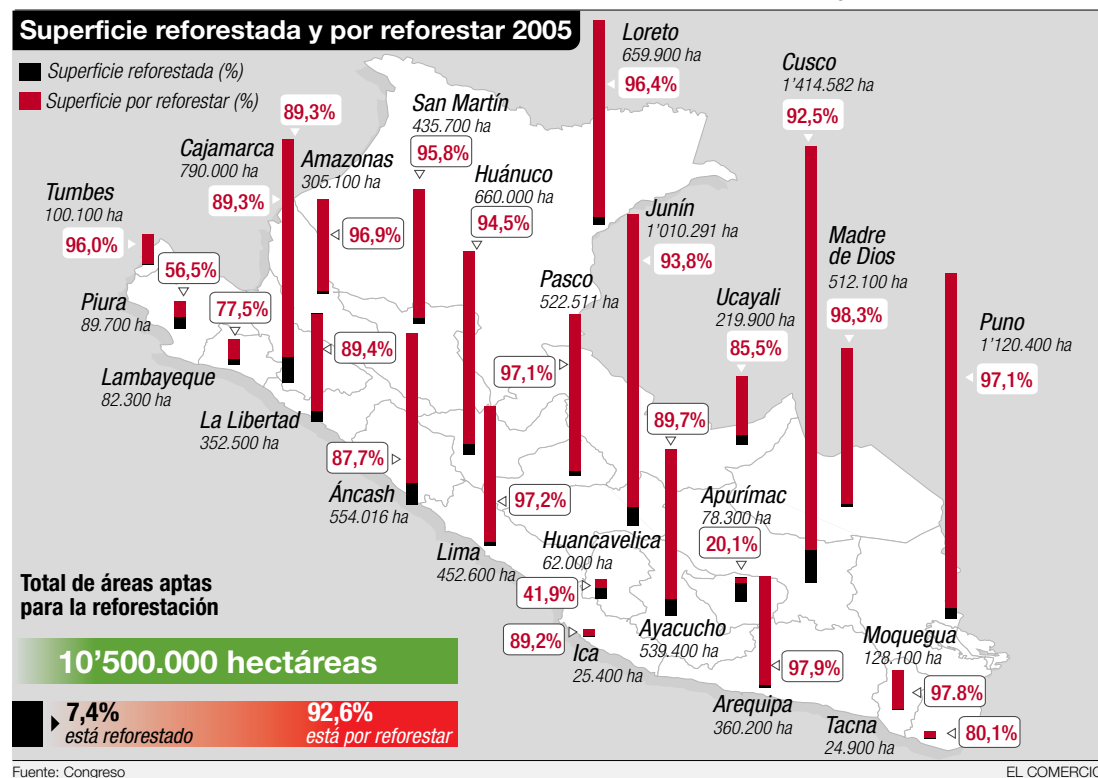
Superficie reforestada y por reforestar 2005

Superficie reforestada (%)
Superficie por reforestar (%)

Loreto
659.900 ha
96,4%

Cusco
1'414.582 ha
92,5%

San Martín
435.700 ha
95,8%

89,3%

Cajamarca
790.000 ha
89,3%

Amazonas
305.100 ha
96,9%

Huánuco
660.000 ha
94,5%

Tumbes
100.100 ha
96,0%

56,5%

Piura
89.700 ha

77,5%

Junín
1'010.291 ha
93,8%

Madre de Dios
512.100 ha
98,3%

Pasco
522.511 ha

Ucayali
219.900 ha
85,5%

Puno
1'120.400 ha
97,1%

89,4%

Lambayeque
82.300 ha

97,1%

La Libertad
352.500 ha

89,7%

87,7%

Áncash
554.016 ha

97,2%

Apurímac
78.300 ha
20,1%

Huancavelica
62.000 ha

Lima
452.600 ha

41,9%

Total de áreas aptas para la reforestación

89,2%

Ica
25.400 ha

Ayacucho
539.400 ha

Moquegua
128.100 ha

10'500.000 hectáreas

97,9%

97.8%

Arequipa
360.200 ha

7,4%
está reforestado

92,6%
está por reforestar

Tacna
24.900 ha
80,1%

Fuente: Congreso

EL COMERCIO